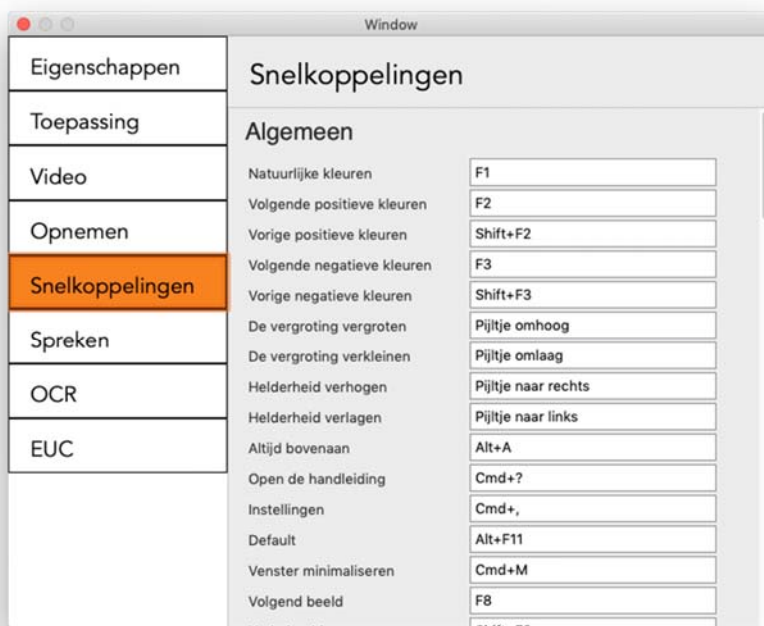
Window

Eigenschappen
Toepassing
Video
Opnemen
Snelkoppelingen
Spreken
OCR
EUC

Snelkoppelingen

Algemeen

| | |
|---|---|
| Natuurlijke kleuren | F1 |
| Volgende positieve kleuren | F2 |
| Vorige positieve kleuren | Shift+F2 |
| Volgende negatieve kleuren | F3 |
| Vorige negatieve kleuren | Shift+F3 |
| De vergroting vergroten | Pijltje omhoog |
| De vergroting verkleinen | Pijltje omlaag |
| Helderheid verhogen | Pijltje naar rechts |
| Helderheid verlagen | Pijltje naar links |
| Altijd bovenaan | Alt+A |
| Open de handleiding | Cmd+? |
| Instellingen | Cmd+, |
| Default | Alt+F11 |
| Venster minimaliseren | Cmd+M |
| Volgend beeld | F8 |
| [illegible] | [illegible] |